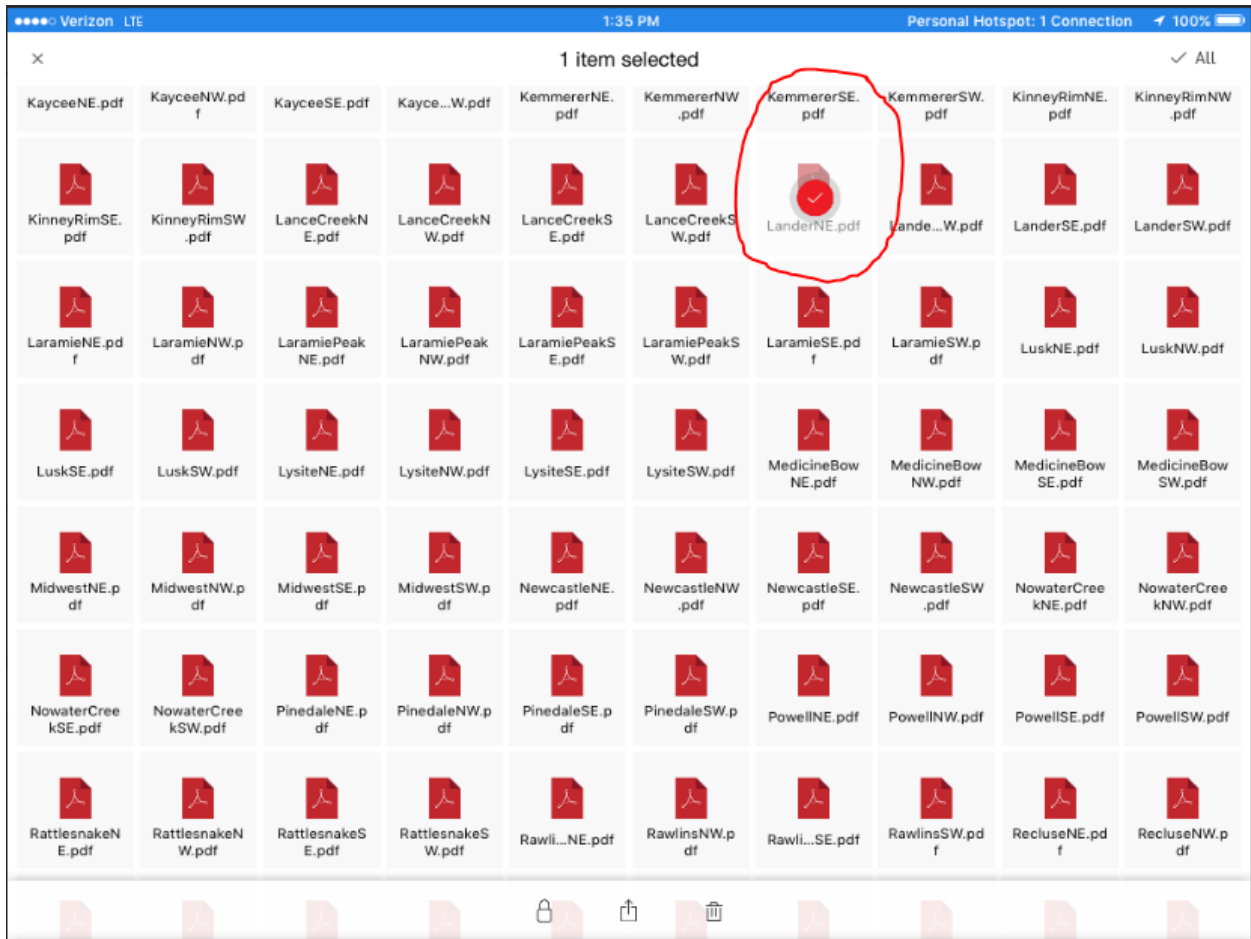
●●●●○ Verizon LTE 1:35 PM Personal Hotspot: 1 Connection 100%

× 1 item selected ✓ All

KayceeNE.pdf KayceeNW.pdf KayceeSE.pdf Kaycee...W.pdf KemmererNE.pdf KemmererNW.pdf KemmererSE.pdf KemmererSW.pdf KinneyRimNE.pdf KinneyRimNW.pdf

KinneyRimSE.pdf KinneyRimSW.pdf LanceCreekNE.pdf LanceCreekNW.pdf LanceCreekSE.pdf LanceCreekSW.pdf LanderNE.pdf Lande...W.pdf LanderSE.pdf LanderSW.pdf

LaramieNE.pdf LaramieNW.pdf LaramiePeakNE.pdf LaramiePeakNW.pdf LaramiePeakSE.pdf LaramiePeakSW.pdf LaramieSE.pdf LaramieSW.pdf LuskNE.pdf LuskNW.pdf

LuskSE.pdf LuskSW.pdf LysiteNE.pdf LysiteNW.pdf LysiteSE.pdf LysiteSW.pdf MedicineBowNE.pdf MedicineBowNW.pdf MedicineBowSE.pdf MedicineBowSW.pdf

MidwestNE.pdf MidwestNW.pdf MidwestSE.pdf MidwestSW.pdf NewcastleNE.pdf NewcastleNW.pdf NewcastleSE.pdf NewcastleSW.pdf NowaterCreekNE.pdf NowaterCreekNW.pdf

NowaterCreekSE.pdf NowaterCreekSW.pdf PinedaleNE.pdf PinedaleNW.pdf PinedaleSE.pdf PinedaleSW.pdf PowellNE.pdf PowellNW.pdf PowellSE.pdf PowellSW.pdf

RattlesnakeNE.pdf RattlesnakeNW.pdf RattlesnakeSE.pdf RattlesnakeSW.pdf Rawli...NE.pdf RawlinsNW.pdf Rawli...SE.pdf RawlinsSW.pdf RecluseNE.pdf RecluseNW.pdf